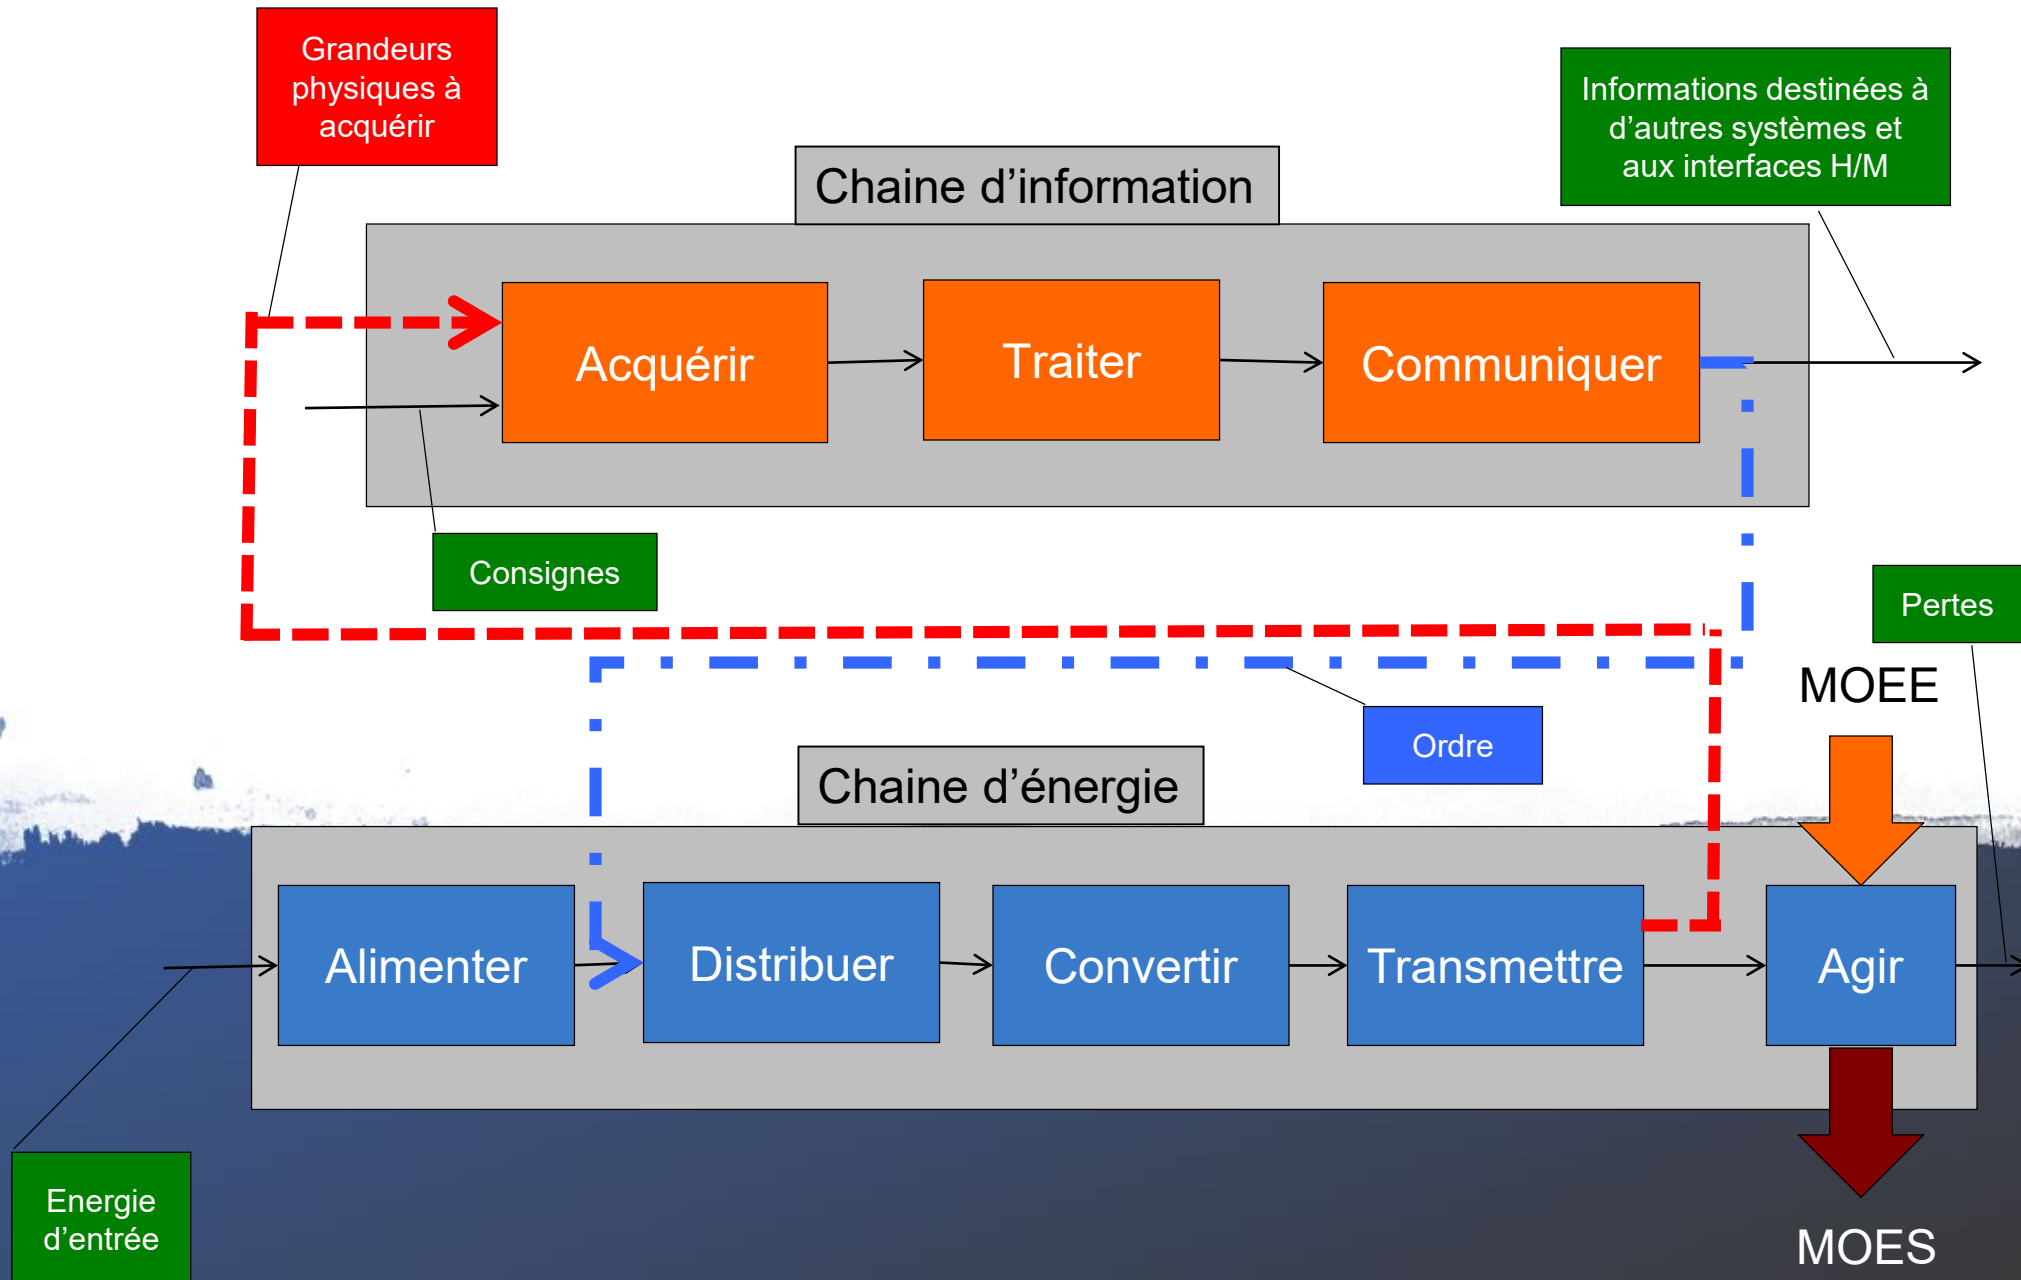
Grandeurs physiques à acquérir

Chaine d’information

Informations destinées à d’autres systèmes et aux interfaces H/M

Acquérir

Traiter

Communiquer

Consignes

Pertes

MOEE

Ordre

Chaine d’énergie

Alimenter

Distribuer

Convertir

Transmettre

Agir

Energie d’entrée

MOES